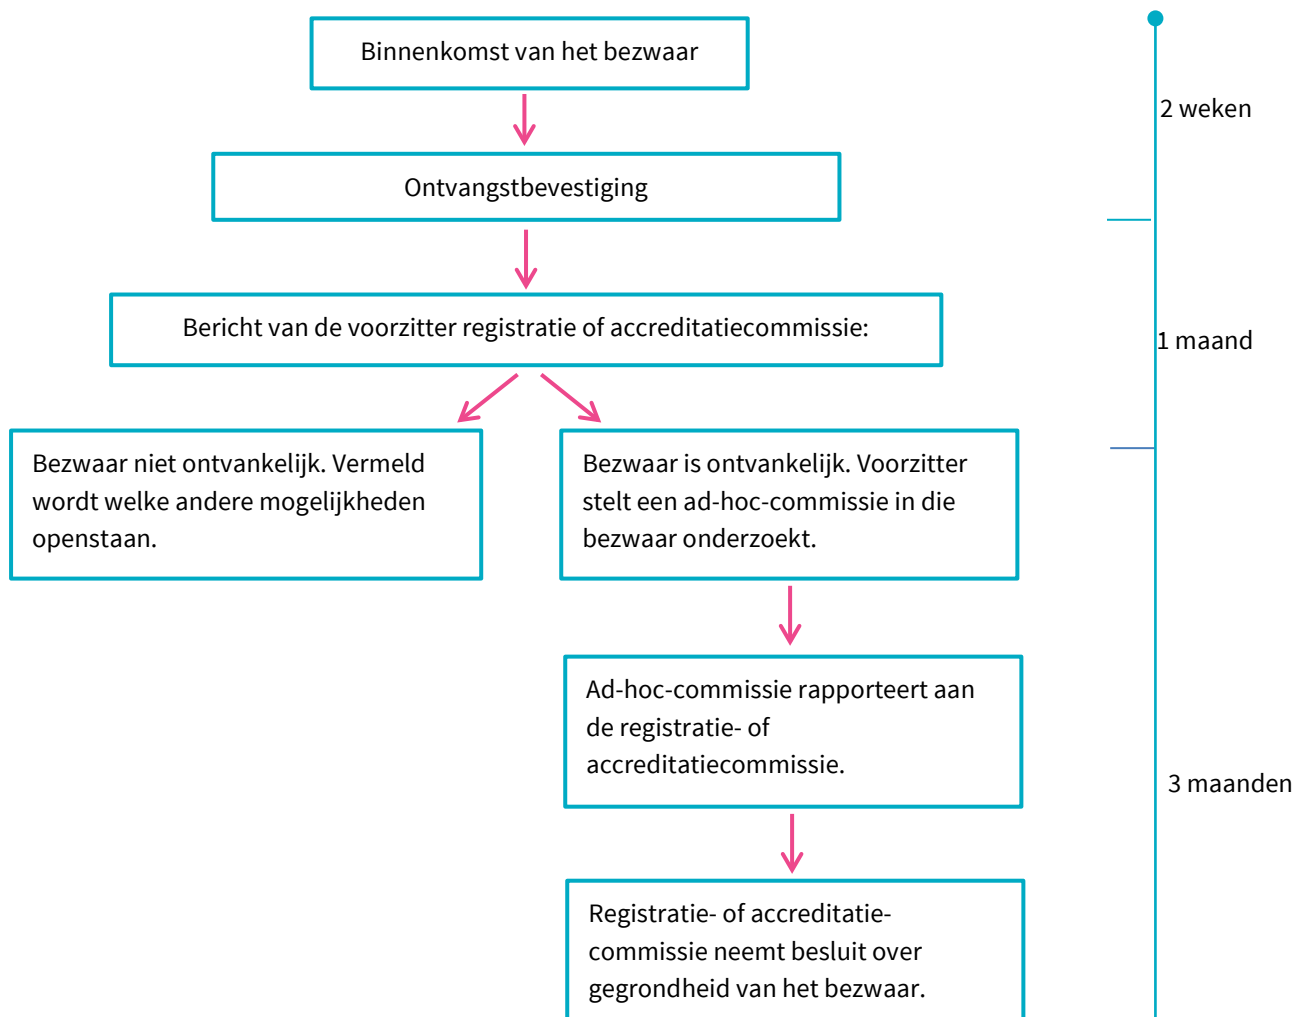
Binnenkomst van het bezwaar

Ontvangstbevestiging

Bericht van de voorzitter registratie of accreditatiecommissie:

Bezwaar niet ontvankelijk. Vermeld wordt welke andere mogelijkheden openstaan.

Bezwaar is ontvankelijk. Voorzitter stelt een ad-hoc-commissie in die bezwaar onderzoekt.

Ad-hoc-commissie rapporteert aan de registratie- of accreditatiecommissie.

Registratie- of accreditatie-commissie neemt besluit over gegrondheid van het bezwaar.

2 weken

1 maand

3 maanden